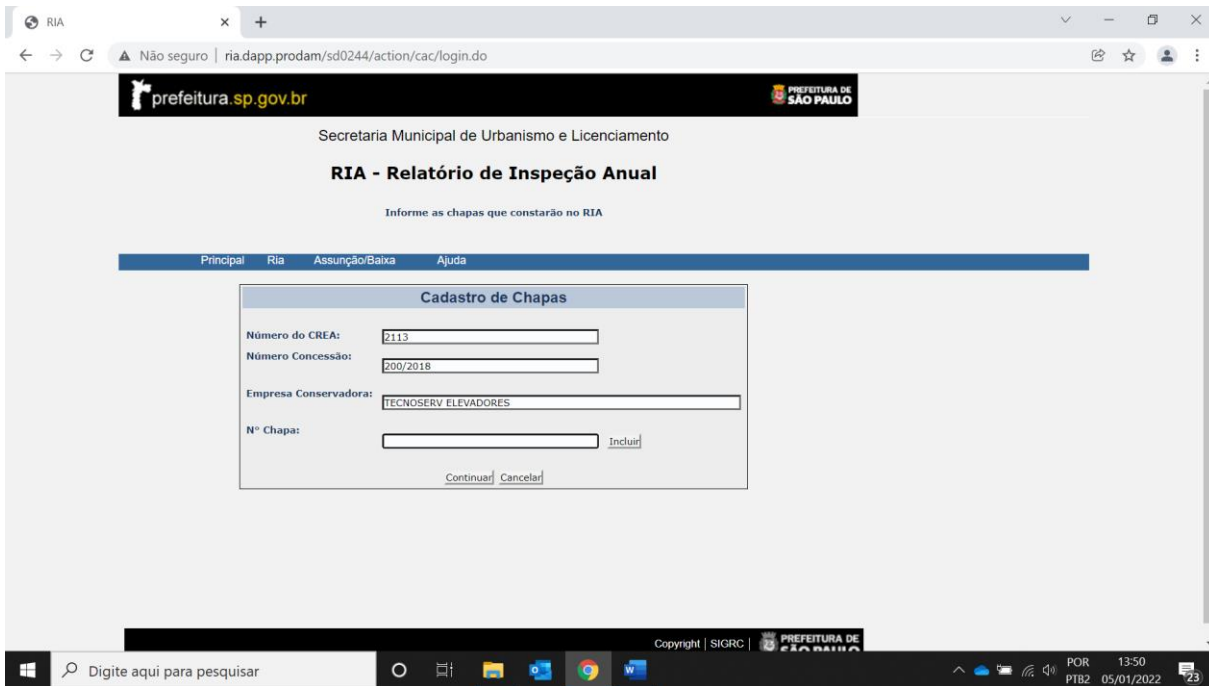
RIA
Não seguro | ria.dapp.prodam/sd0244/action/cac/login.do

prefeitura.sp.gov.br
PREFEITURA DE SÃO PAULO

Secretaria Municipal de Urbanismo e Licenciamento

RIA - Relatório de Inspeção Anual

Informe as chapas que constarão no RIA

Principal Ria Assunção/Baixa Ajuda

Cadastro de Chapas

Número do CREA: 2113
Número Concessão: 200/2018
Empresa Conservadora: TECNOSERV ELEVADORES
N° Chapa:
Incluir

Continuar Cancelar

Copyright | SIGRC | PREFEITURA DE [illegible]

Digite aqui para pesquisar
POR PTB2 13:50 05/01/2022 23